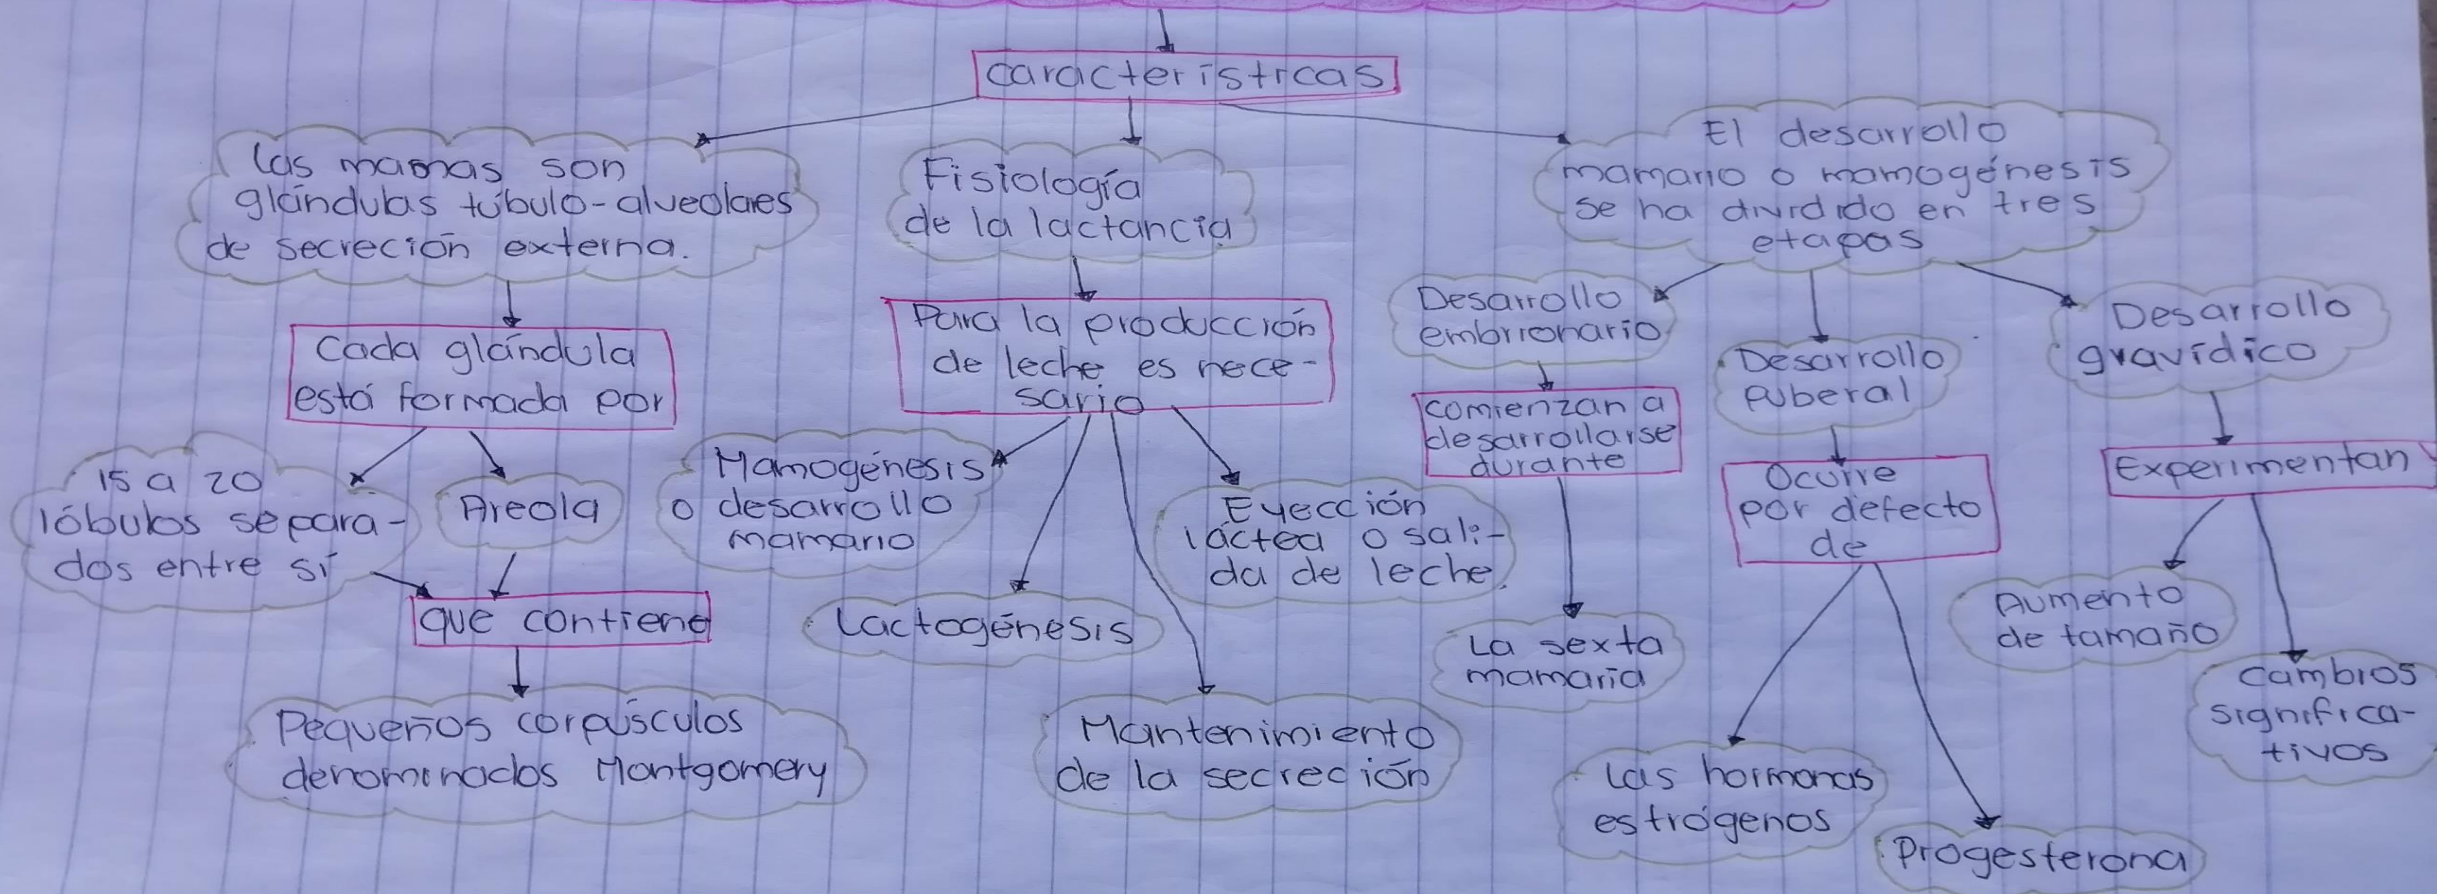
caracteristicas

Las mamas son glándulas túbulo-alveolares de secreción externa.

Cada glándula está formada por

15 a 20 lóbulos separados entre sí

Areola

que contiene

Pequeños corpúsculos denominados Montgomery

Fisiología de la lactancia

Para la producción de leche es necesario

Mamogénesis o desarrollo mamario

Lactogénesis

Mantenimiento de la secreción

Eyección láctea o salida de leche

El desarrollo mamario o mamogénesis se ha dividido en tres etapas

Desarrollo embrionario

comienzan a desarrollarse durante

La sexta mamaria

Desarrollo puberal

Ocurre por defecto de

Las hormonas estrógenos

Progesterona

Desarrollo gravídico

Experimentan

Aumento de tamaño

Cambios significativos